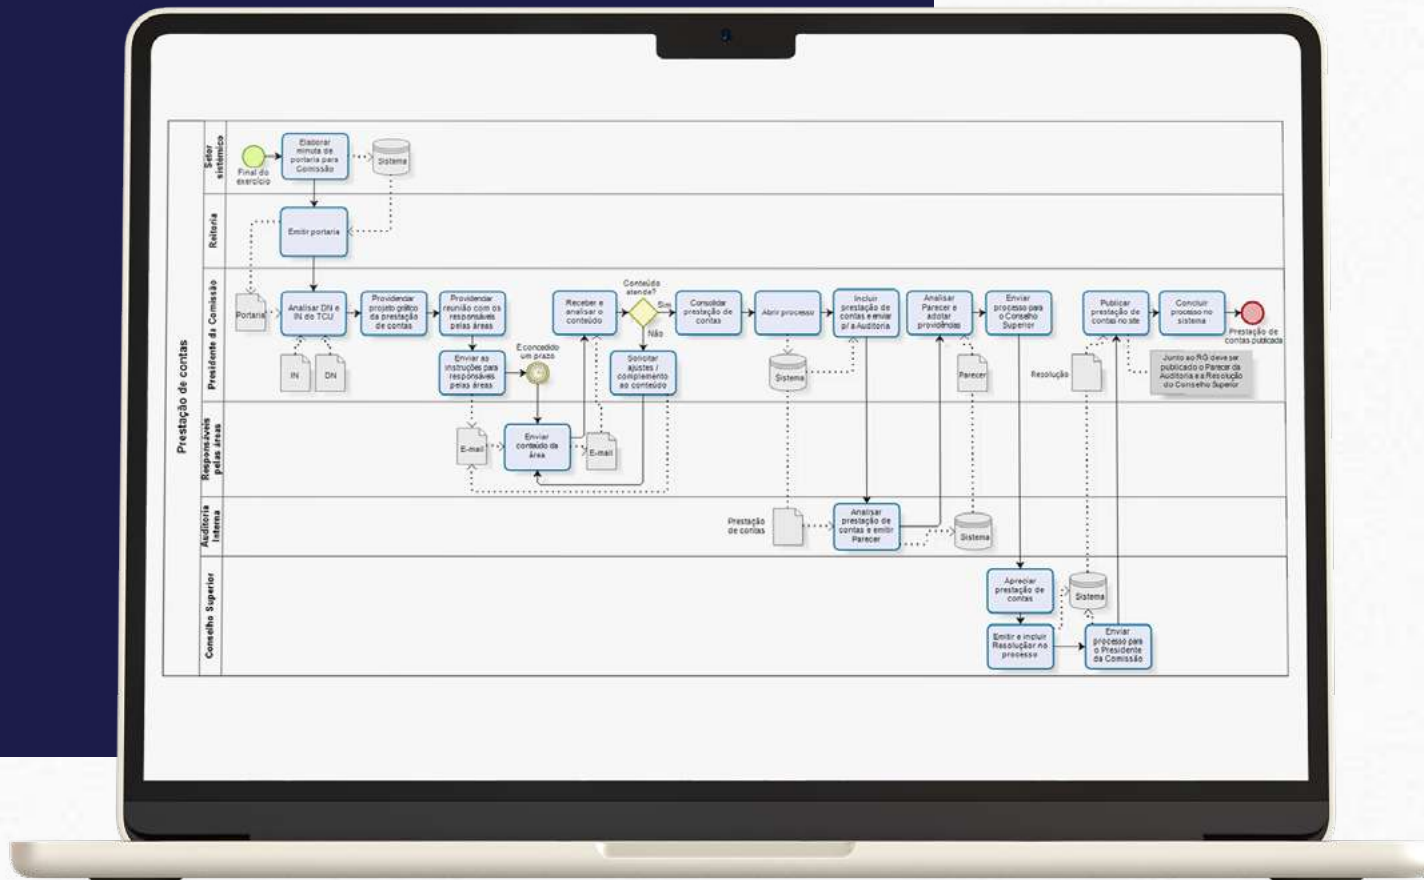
Prestação de contas

Setor sistêmico

Final do exercício

Elaborar minuta de portaria para Comissão

Sistema

Reitoria

Emitir portaria

Presidente da Comissão

Portaria

Analisar DN e IN do TCU

IN

DN

Providenciar projeto gráfico da prestação de contas

Providenciar reunião com os responsáveis pelas áreas

Enviar as instruções para responsáveis pelas áreas

É concedido um prazo

Receber e analisar o conteúdo

Conteúdo atende?

Sim

Não

Solicitar ajustes / complemento ao conteúdo

Consolidar prestação de contas

Abrir processo

Sistema

Incluir prestação de contas e enviar p/ a Auditoria

Analisar Parecer e adotar providências

Parecer

Enviar processo para o Conselho Superior

Resolução

Publicar prestação de contas no site

Concluir processo no sistema

Prestação de contas publicada

Junto ao RG deve ser publicado o Parecer da Auditoria e a Resolução do Conselho Superior

Responsáveis pelas áreas

E-mail

Enviar conteúdo da área

E-mail

Auditoria Interna

Prestação de contas

Analisar prestação de contas e emitir Parecer

Sistema

Conselho Superior

Apreciar prestação de contas

Sistema

Emitir e incluir Resolução no processo

Enviar processo para o Presidente da Comissão